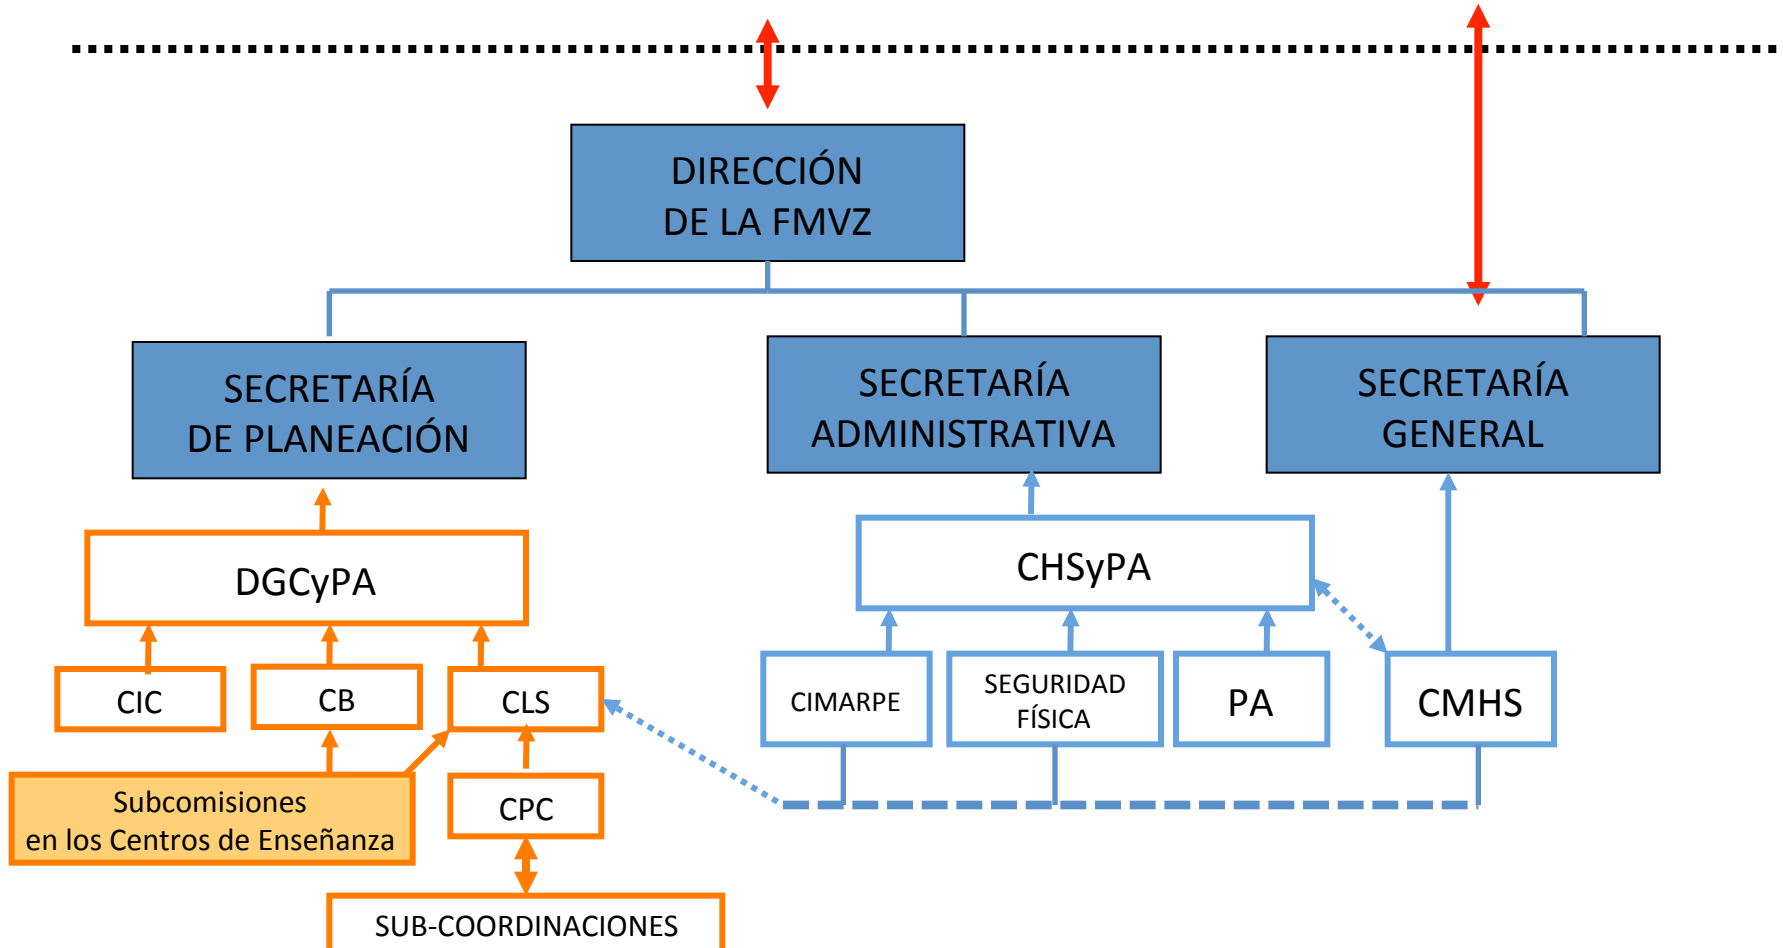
DIRECCIÓN
DE LA FMVZ

SECRETARÍA
DE PLANEACIÓN

SECRETARÍA
ADMINISTRATIVA

SECRETARÍA
GENERAL

DGCyPA

CHSyPA

CIC

CB

CLS

CIMARPE

SEGURIDAD
FÍSICA

PA

CMHS

Subcomisiones
en los Centros de Enseñanza

CPC

SUB-COORDINACIONES